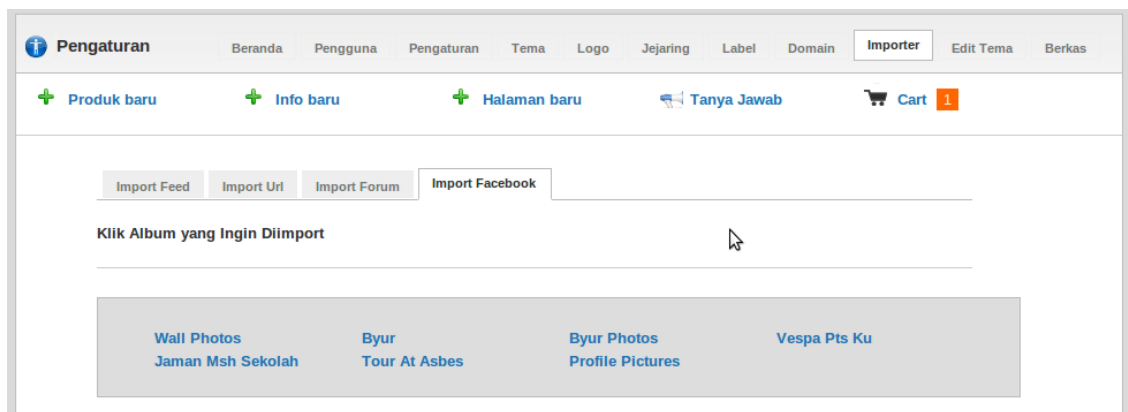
Pengaturan

Beranda Pengguna Pengaturan Tema Logo Jejaring Label Domain Importer Edit Tema Berkas

Produk baru Info baru Halaman baru Tanya Jawab Cart 1

Import Feed Import Url Import Forum Import Facebook

Klik Album yang Ingin Diimport

Wall Photos
Jaman Msh Sekolah

Byur
Tour At Asbes

Byur Photos
Profile Pictures

Vespa Pts Ku